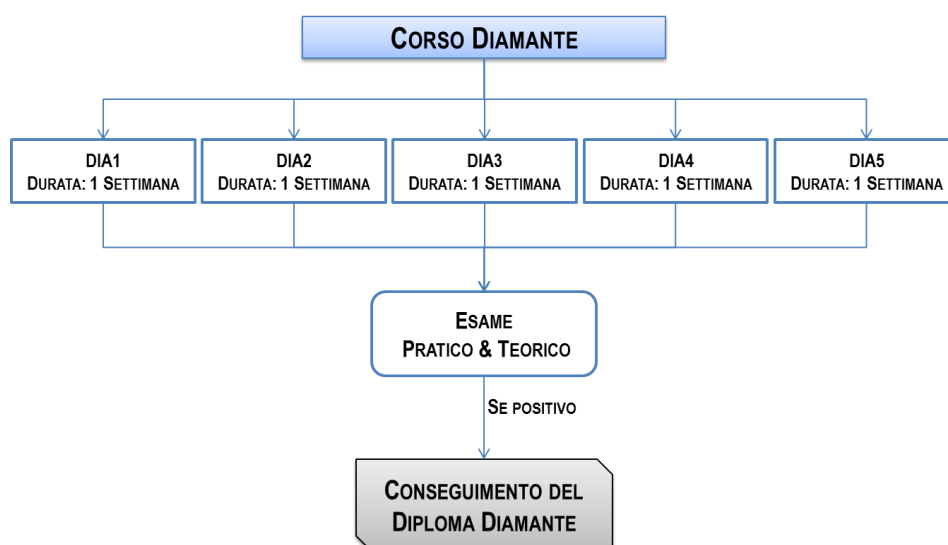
Corso Diamante

DIA1
Durata: 1 Settimana

DIA2
Durata: 1 Settimana

DIA3
Durata: 1 Settimana

DIA4
Durata: 1 Settimana

DIA5
Durata: 1 Settimana

Esame
Pratico & Teorico

Se positivo

Conseguimento del
Diploma Diamante